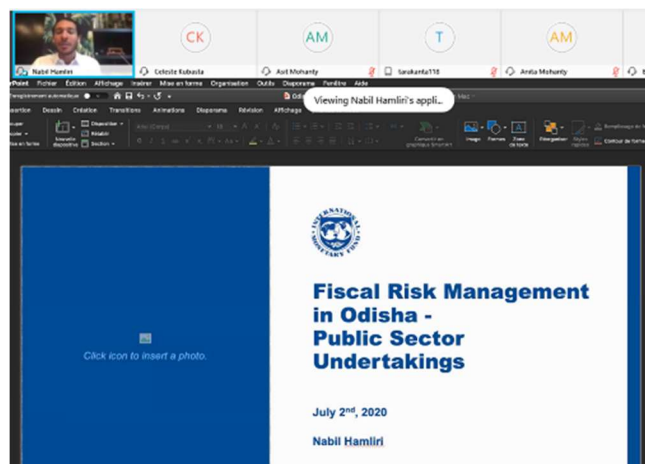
CK AM T AM

Nabil Hamliri
Celeste Kubasta
Asit Mohanty
Sasikanta118
Anita Mohanty

Viewing Nabil Hamliri's appli...

PowerPoint Fichier Edition Affichage Insérer Mise en forme Organisation Outils Diaporama Fenêtre Aide

Accueil Insertion Dessin Création Transitions Animations Diaporama Révision Affichage

Nouvelle diapositive Disposition Rétablir Section

Image Formes Zone de texte Réorganiser Styles rapides

Click icon to insert a photo.

INTERNATIONAL MONETARY FUND

Fiscal Risk Management in Odisha - Public Sector Undertakings

July 2$^{nd}$, 2020

Nabil Hamliri